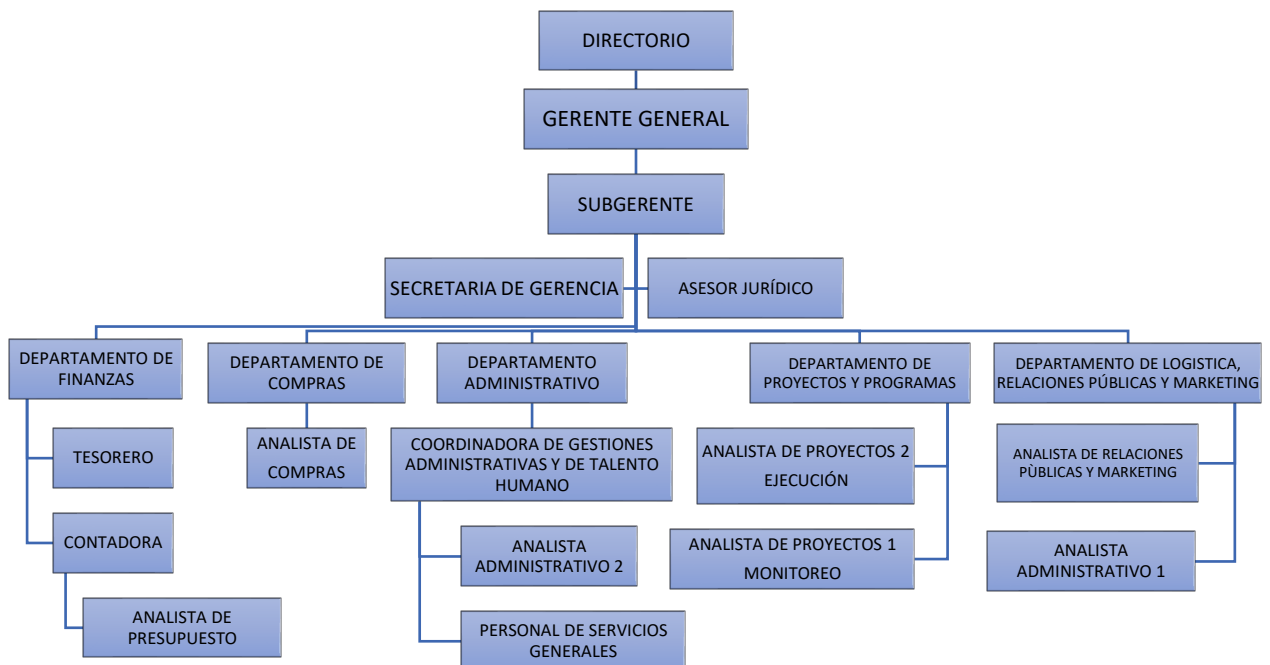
DIRECTORIO

GERENTE GENERAL

SUBGERENTE

SECRETARIA DE GERENCIA

ASESOR JURÍDICO

DEPARTAMENTO DE FINANZAS

TESORERO

CONTADORA

ANALISTA DE PRESUPUESTO

DEPARTAMENTO DE COMPRAS

ANALISTA DE COMPRAS

DEPARTAMENTO ADMINISTRATIVO

COORDINADORA DE GESTIONES ADMINISTRATIVAS Y DE TALENTO HUMANO

ANALISTA ADMINISTRATIVO 2

PERSONAL DE SERVICIOS GENERALES

DEPARTAMENTO DE PROYECTOS Y PROGRAMAS

ANALISTA DE PROYECTOS 2 EJECUCIÓN

ANALISTA DE PROYECTOS 1 MONITOREO

DEPARTAMENTO DE LOGISTICA, RELACIONES PÚBLICAS Y MARKETING

ANALISTA DE RELACIONES PÙBLICAS Y MARKETING

ANALISTA ADMINISTRATIVO 1